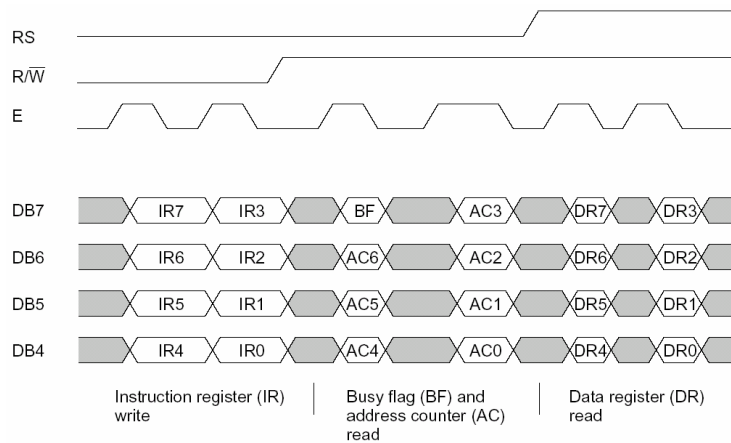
RS

R/$\overline{W}$

E

DB7 IR7 IR3 BF AC3 DR7 DR3

DB6 IR6 IR2 AC6 AC2 DR6 DR2

DB5 IR5 IR1 AC5 AC1 DR5 DR1

DB4 IR4 IR0 AC4 AC0 DR4 DR0

Instruction register (IR) write

Busy flag (BF) and address counter (AC) read

Data register (DR) read